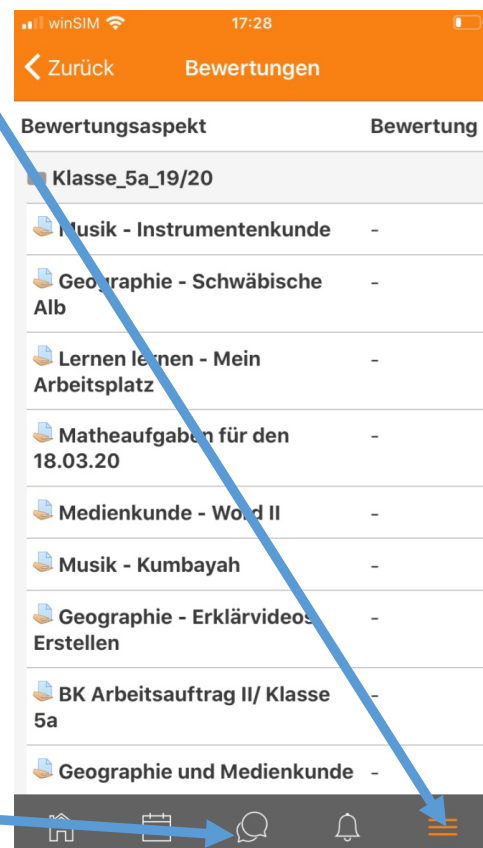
winSIM 17:28

Zurück Bewertungen

| Bewertungsaspekt | Bewertung |
|---|---|
| Klasse_5a_19/20 | |
| Musik - Instrumentenkunde | - |
| Geographie - Schwäbische Alb | - |
| Lernen lernen - Mein Arbeitsplatz | - |
| Matheaufgaben für den 18.03.20 | - |
| Medienkunde - Word II | - |
| Musik - Kumbayah | - |
| Geographie - Erklärvideos Erstellen | - |
| BK Arbeitsauftrag II/ Klasse 5a | - |
| Geographie und Medienkunde | - |